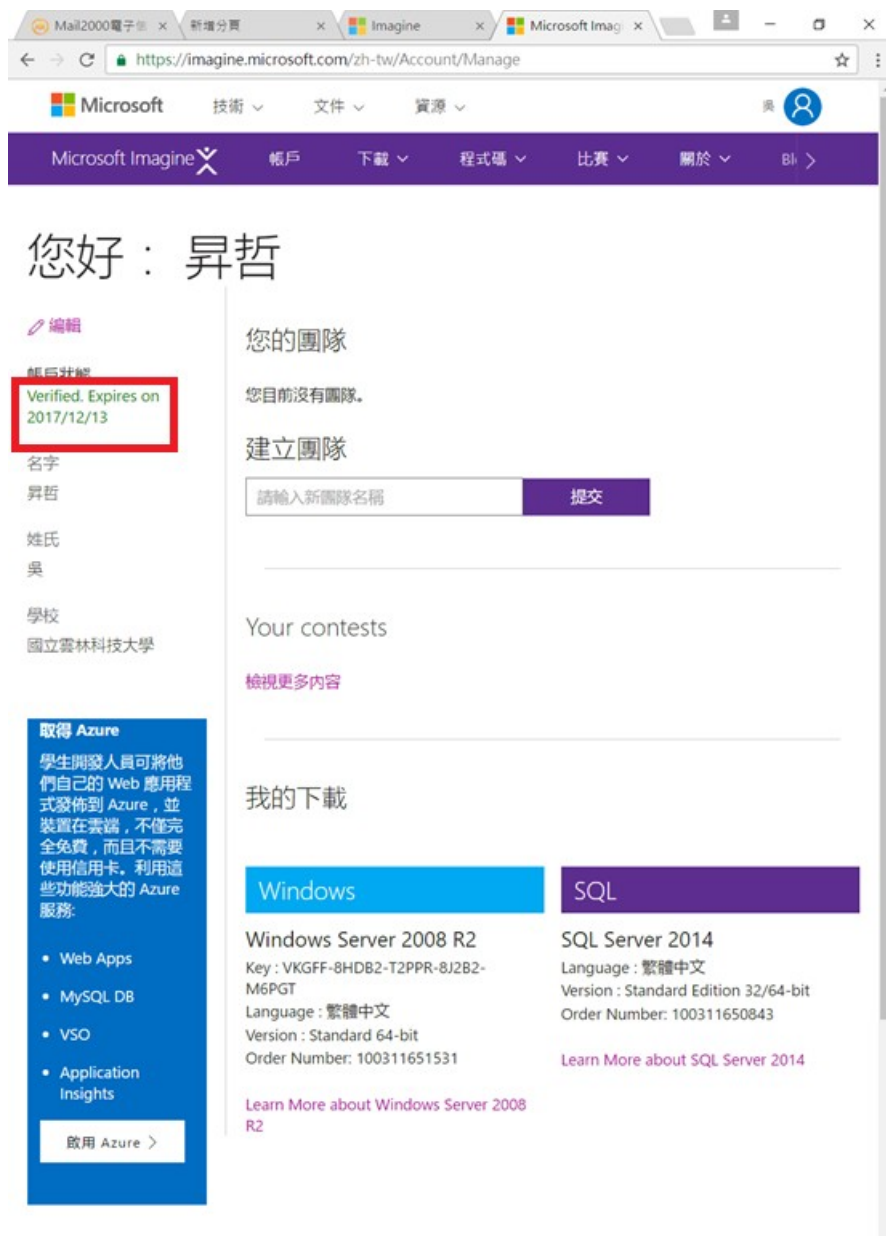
Mail2000電子信 × 新增分頁 × Imagine × Microsoft Imag ×

https://imagine.microsoft.com/zh-tw/Account/Manage

Microsoft 技術 文件 資源 吳

Microsoft Imagine 帳戶 下載 程式碼 比賽 關於 Bl

您好： 昇哲

編輯

帳戶狀態
Verified. Expires on 2017/12/13

名字
昇哲

姓氏
吳

學校
國立雲林科技大學

取得 Azure

學生開發人員可將他們自己的 Web 應用程式發佈到 Azure，並裝置在雲端，不僅完全免費，而且不需要使用信用卡。利用這些功能強大的 Azure 服務:

- Web Apps
- MySQL DB
- VSO
- Application Insights

啟用 Azure >

您的團隊

您目前沒有團隊。

建立團隊

請輸入新團隊名稱 提交

Your contests

檢視更多內容

我的下載

Windows

Windows Server 2008 R2
Key : VKGFF-8HDB2-T2PPR-8J2B2-M6PGT
Language : 繁體中文
Version : Standard 64-bit
Order Number: 100311651531

Learn More about Windows Server 2008 R2

SQL

SQL Server 2014
Language : 繁體中文
Version : Standard Edition 32/64-bit
Order Number: 100311650843

Learn More about SQL Server 2014